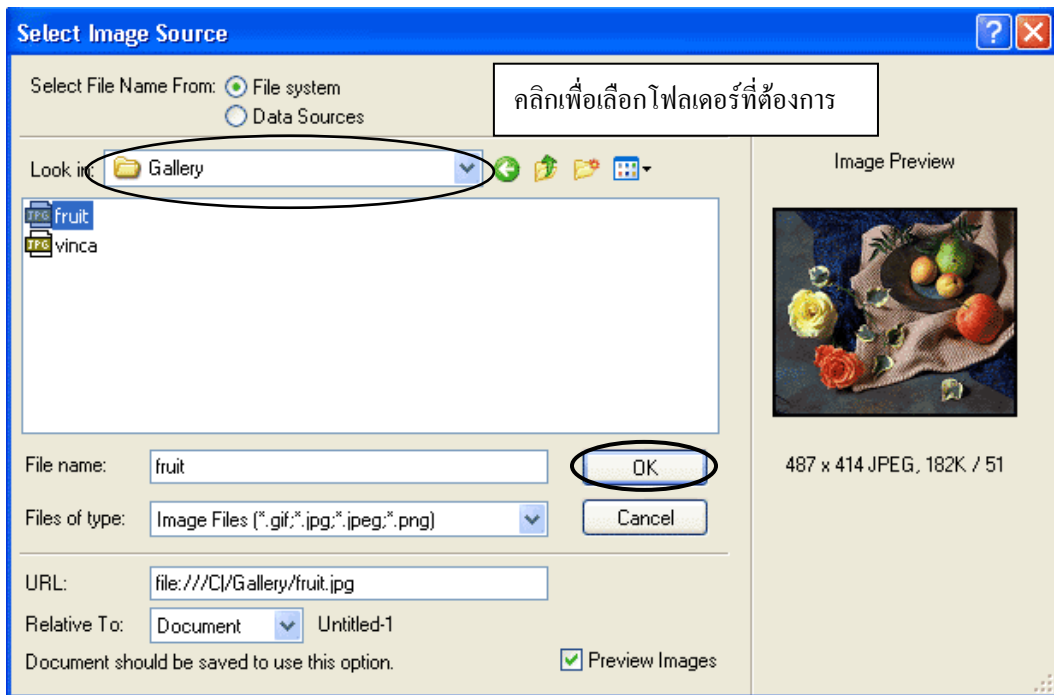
Select Image Source

Select File Name From: File system

Data Sources

คลิกเพื่อเลือกโฟลเดอร์ที่ต้องการ

Look in: Gallery

Image Preview

JPG fruit

JPG vinca

487 x 414 JPEG, 182K / 51

File name: fruit

OK

Files of type: Image Files (*.gif;*.jpg;*.jpeg;*.png)

Cancel

URL: file:///C|/Gallery/fruit.jpg

Relative To: Document Untitled-1

Document should be saved to use this option.

Preview Images